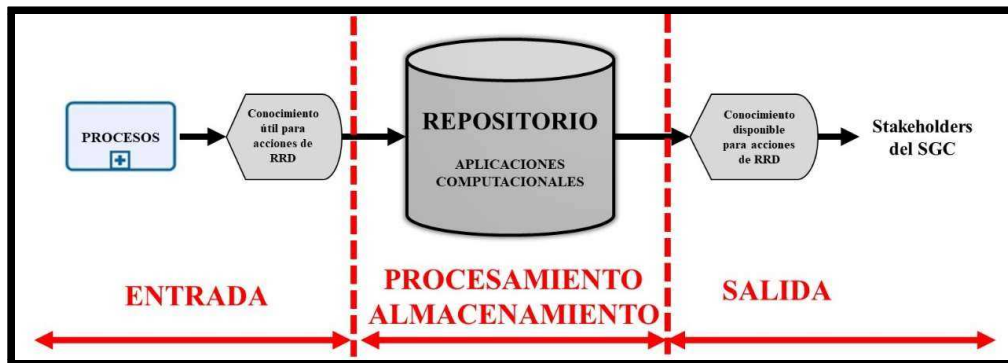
PROCESOS

Conocimiento útil para acciones de RRD

REPOSITORIO

APLICACIONES COMPUTACIONALES

Conocimiento disponible para acciones de RRD

Stakeholders del SGC

ENTRADA

PROCESAMIENTO ALMACENAMIENTO

SALIDA